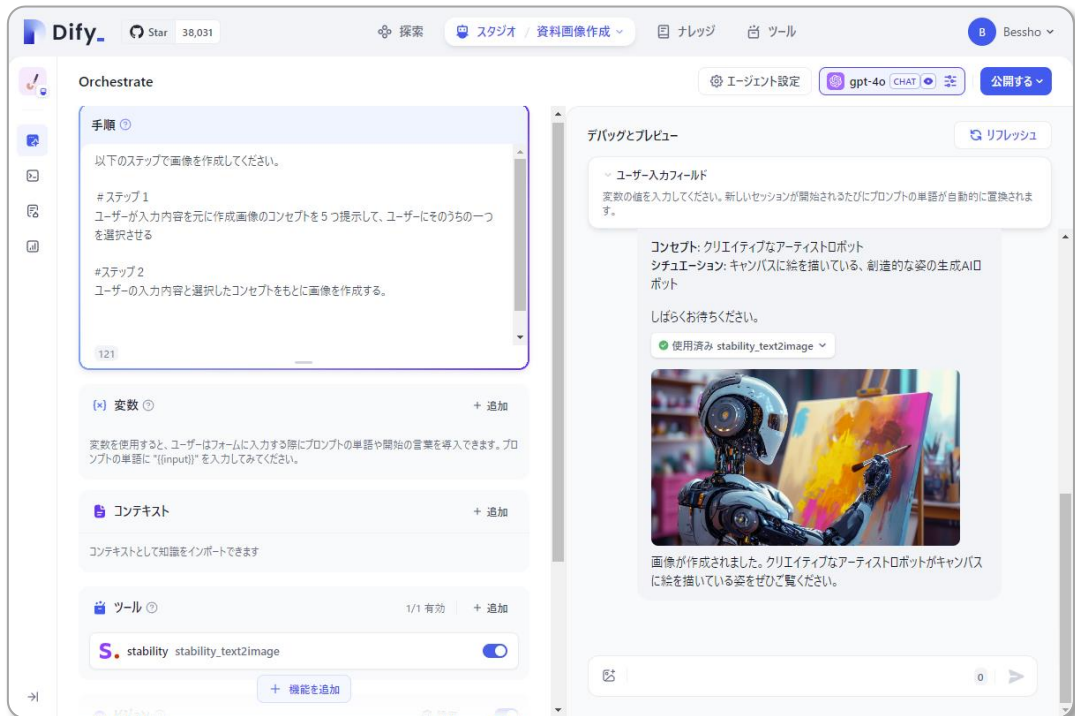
Dify_ Star 38,031 探索 スタジオ / 資料画像作成 ナレッジ ツール B Bessho

Orchestrate

エージェント設定 gpt-4o CHAT 公開する

手順

以下のステップで画像を作成してください。

＃ステップ１
ユーザーが入力内容を元に作成画像のコンセプトを５つ提示して、ユーザーにそのうちの一つを選択させる

#ステップ２
ユーザーの入力内容と選択したコンセプトをもとに画像を作成する。

121

{x} 変数 + 追加

変数を使用すると、ユーザーはフォームに入力する際にプロンプトの単語や開始の言葉を導入できます。プロンプトの単語に "{{input}}" を入力してみてください。

コンテキスト + 追加

コンテキストとして知識をインポートできます

ツール 1/1 有効 + 追加

S. stability stability_text2image

+ 機能を追加

デバッグとプレビュー

リフレッシュ

ユーザー入力フィールド

変数の値を入力してください。新しいセッションが開始されるたびにプロンプトの単語が自動的に置換されます。

コンセプト: クリエイティブなアーティストロボット
シチュエーション: キャンバスに絵を描いている、創造的な姿の生成AIロボット

しばらくお待ちください。

使用済み stability_text2image

画像が作成されました。クリエイティブなアーティストロボットがキャンバスに絵を描いている姿をぜひご覧ください。

0